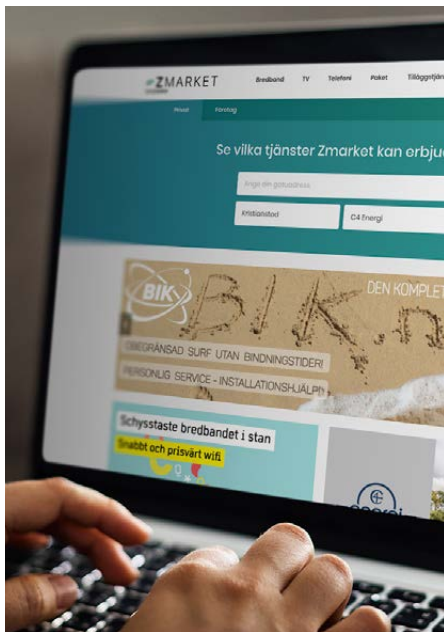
ZMARKET

Bredband TV Telefoni Paket Tilläggstjän

Privat Företag

Se vilka tjänster Zmarket kan erbjud

Ange din gatuadress

Kristianstad

C4 Energi

BIK

BIK.n

DEN KOMPLET

OBEGRÄNSAD SURF UTAN BINDNINGSTIDER!

PERSONLIG SERVICE - INSTALLATIONSHJÄLP

Schysstaste bredbandet i stan

Snabbt och prisvärt wifi

energi